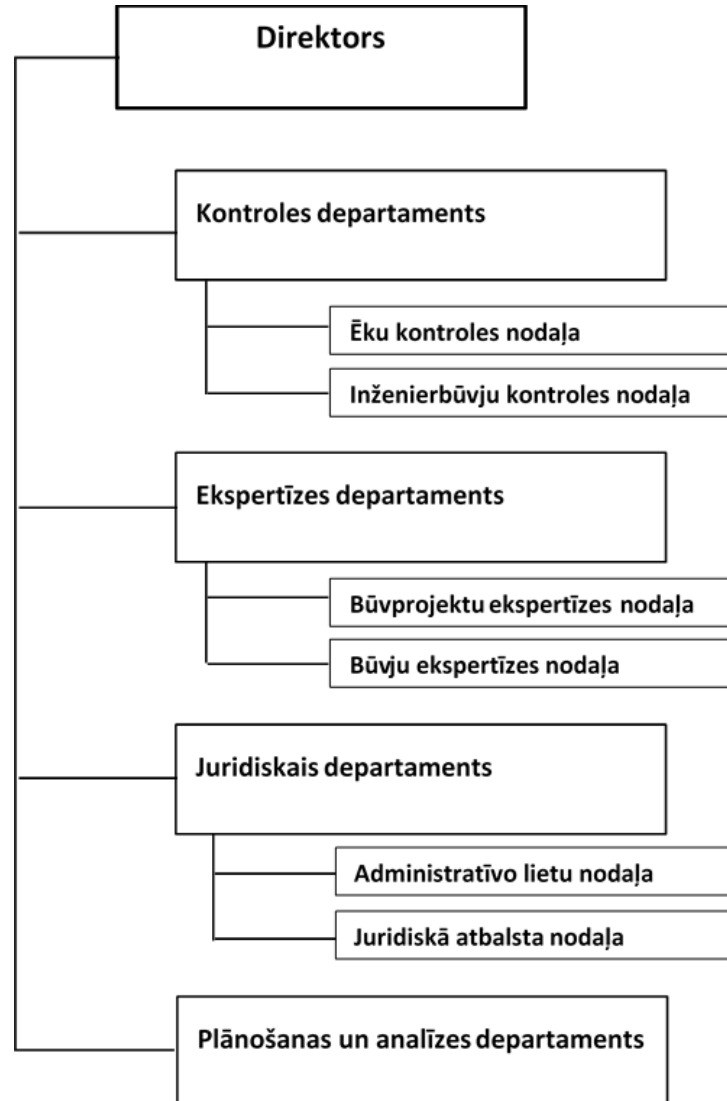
Direktors

Kontroles departaments

Ēku kontroles nodaļa

Inženierbūvju kontroles nodaļa

Ekspertīzes departaments

Būvprojektu ekspertīzes nodaļa

Būvju ekspertīzes nodaļa

Juridiskais departaments

Administratīvo lietu nodaļa

Juridiskā atbalsta nodaļa

Plānošanas un analīzes departaments